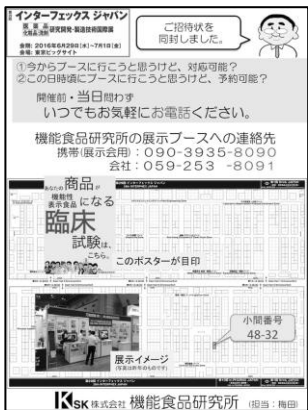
インターフェックス ジャパン
医薬品 化粧品 研究開発・製造技術国際展
会期：2016年6月29日（水）～7月1日（金）
会場：東京ビッグサイト

ご招待状を同封しました。

①今からブースに行こうと思うけど、対応可能？
②この日時頃にブースに行こうと思うけど、予約可能？

開催前・当日問わず
いつでもお気軽にお電話ください。

機能食品研究所の展示ブースへの連絡先
携帯（展示会用）：090-3935-8090
会社：059-253 -8091

あなたの商品が機能性表示食品になる臨床試験は、こちら。

このポスターが目印

小間番号
48-32

展示イメージ
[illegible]

KSK 株式会社 機能食品研究所 （担当：梅田）